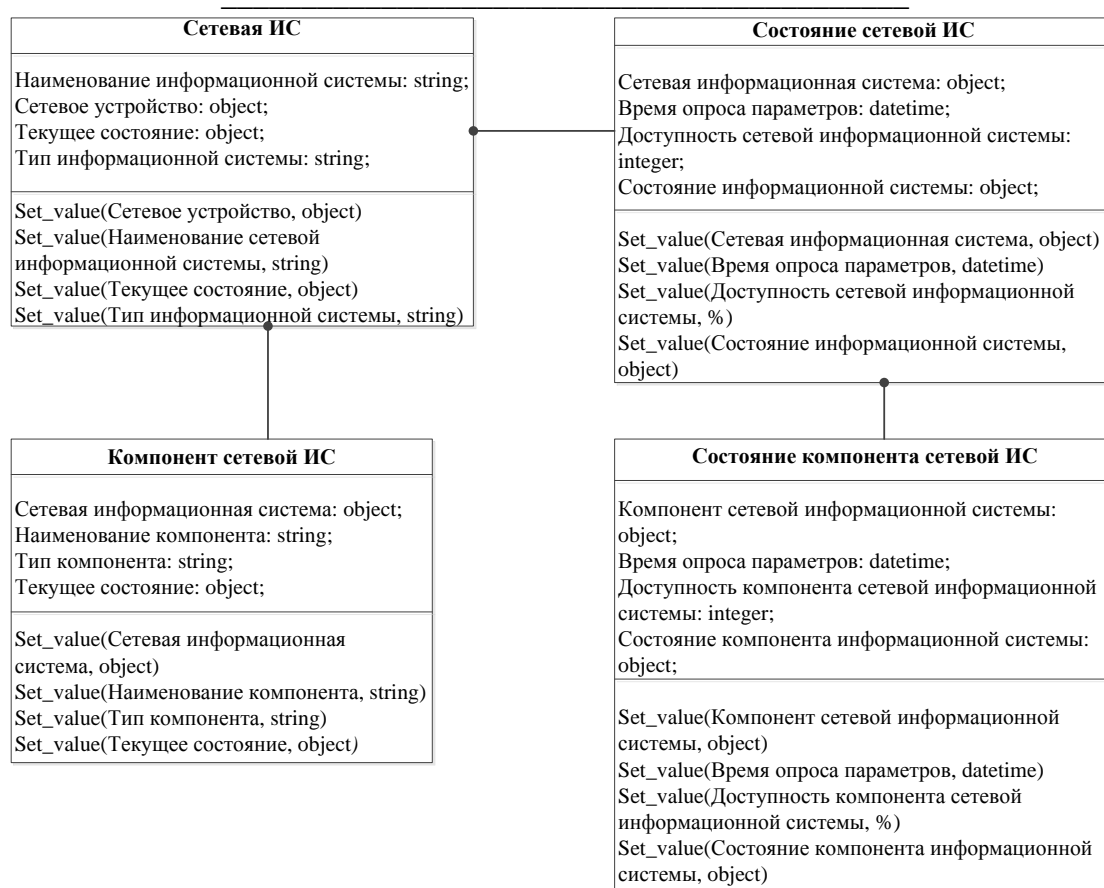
Сетевая ИС

Наименование информационной системы: string;
Сетевое устройство: object;
Текущее состояние: object;
Тип информационной системы: string;

Set_value(Сетевое устройство, object)
Set_value(Наименование сетевой информационной системы, string)
Set_value(Текущее состояние, object)
Set_value(Тип информационной системы, string)

Состояние сетевой ИС

Сетевая информационная система: object;
Время опроса параметров: datetime;
Доступность сетевой информационной системы: integer;
Состояние информационной системы: object;

Set_value(Сетевая информационная система, object)
Set_value(Время опроса параметров, datetime)
Set_value(Доступность сетевой информационной системы, %)
Set_value(Состояние информационной системы, object)

Компонент сетевой ИС

Сетевая информационная система: object;
Наименование компонента: string;
Тип компонента: string;
Текущее состояние: object;

Set_value(Сетевая информационная система, object)
Set_value(Наименование компонента, string)
Set_value(Тип компонента, string)
Set_value(Текущее состояние, object)

Состояние компонента сетевой ИС

Компонент сетевой информационной системы: object;
Время опроса параметров: datetime;
Доступность компонента сетевой информационной системы: integer;
Состояние компонента информационной системы: object;

Set_value(Компонент сетевой информационной системы, object)
Set_value(Время опроса параметров, datetime)
Set_value(Доступность компонента сетевой информационной системы, %)
Set_value(Состояние компонента информационной системы, object)